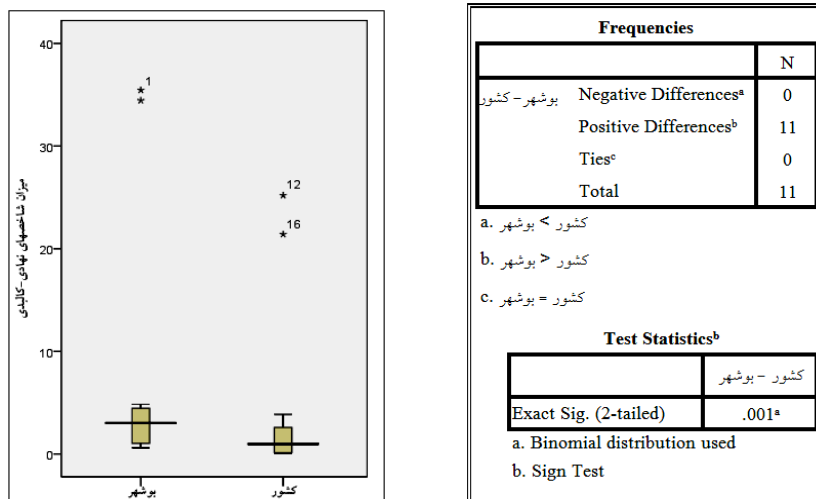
40
30
20
10
0
میزان شاخصهای نهادی-کالبدی
1
12
16
بوشهر
کشور

**Frequencies**

| | | N |
|---|---|---|
| بوشهر - کشور | Negative Differences$^a$ | 0 |
| | Positive Differences$^b$ | 11 |
| | Ties$^c$ | 0 |
| | Total | 11 |

a. کشور > بوشهر
b. کشور < بوشهر
c. کشور = بوشهر

**Test Statistics$^b$**

| | کشور - بوشهر |
|---|---|
| Exact Sig. (2-tailed) | .001$^a$ |

a. Binomial distribution used
b. Sign Test